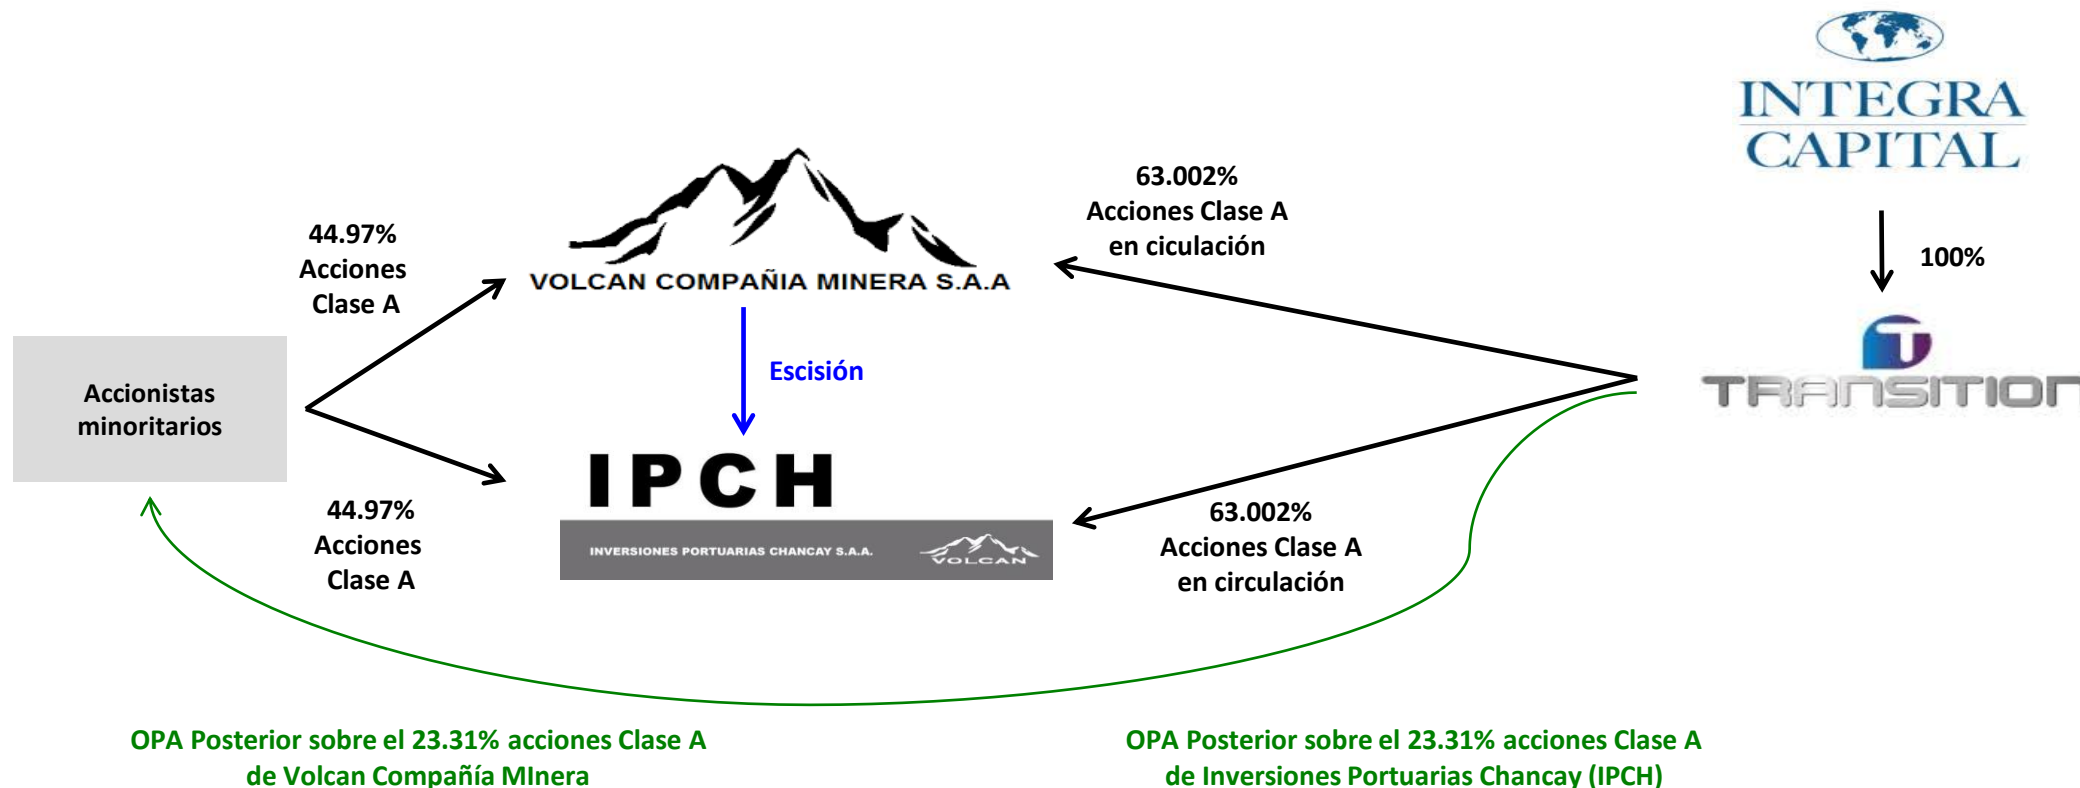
INTEGRA CAPITAL

100%

TRANSITION

63.002%
Acciones Clase A
en ciculación

44.97%
Acciones
Clase A

VOLCAN COMPAÑIA MINERA S.A.A

Accionistas minoritarios

Escisión

IPCH

INVERSIONES PORTUARIAS CHANCAY S.A.A.

VOLCAN

44.97%
Acciones
Clase A

63.002%
Acciones Clase A
en circulación

OPA Posterior sobre el 23.31% acciones Clase A de Volcan Compañía MInera

OPA Posterior sobre el 23.31% acciones Clase A de Inversiones Portuarias Chancay (IPCH)